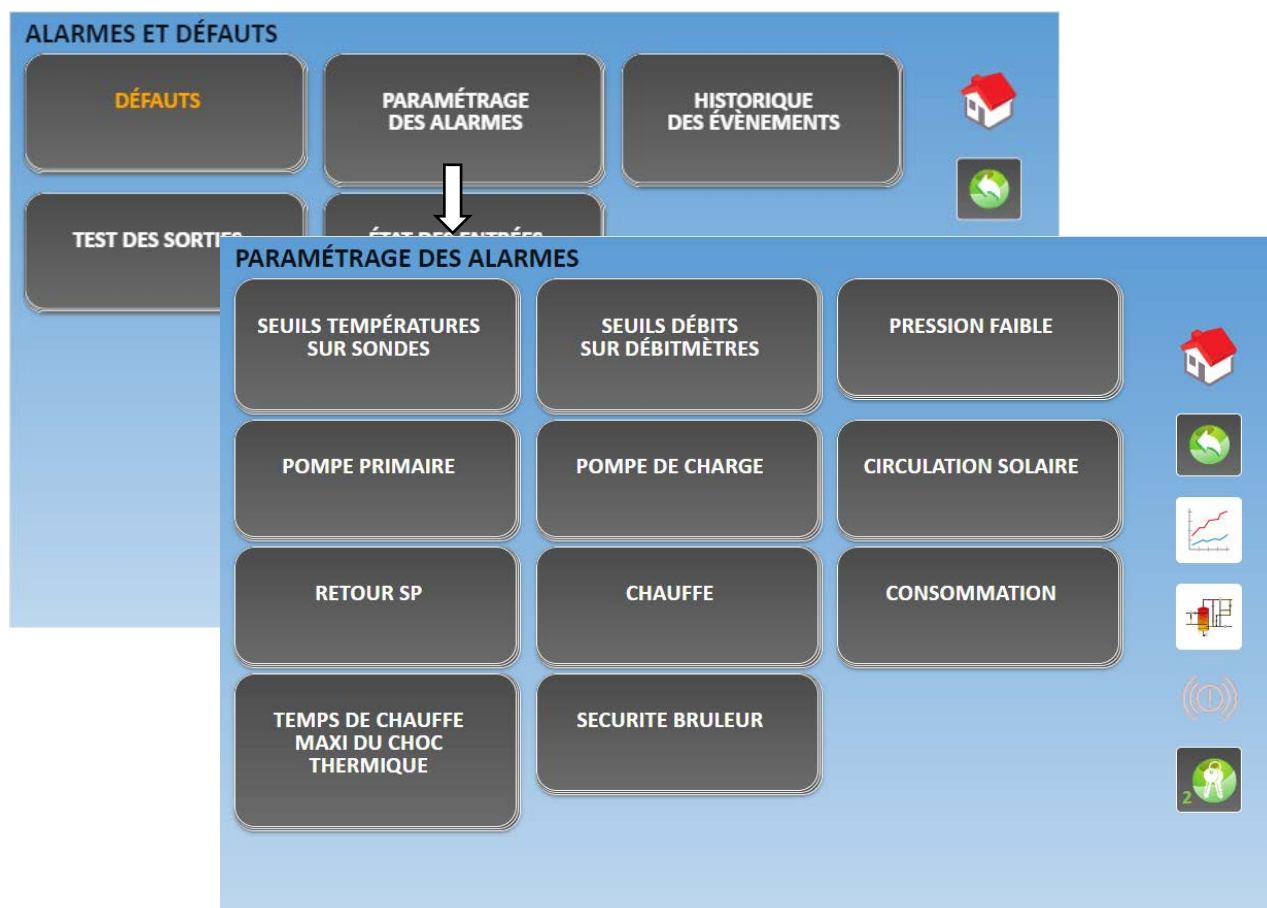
ALARMES ET DÉFAUTS

DÉFAUTS

PARAMÉTRAGE DES ALARMES

HISTORIQUE DES ÉVÈNEMENTS

TEST DES SORTI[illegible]

ÉTAT D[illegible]

PARAMÉTRAGE DES ALARMES

SEUILS TEMPÉRATURES SUR SONDES

SEUILS DÉBITS SUR DÉBITMÈTRES

PRESSION FAIBLE

POMPE PRIMAIRE

POMPE DE CHARGE

CIRCULATION SOLAIRE

RETOUR SP

CHAUFFE

CONSOMMATION

TEMPS DE CHAUFFE MAXI DU CHOC THERMIQUE

SECURITE BRULEUR

2